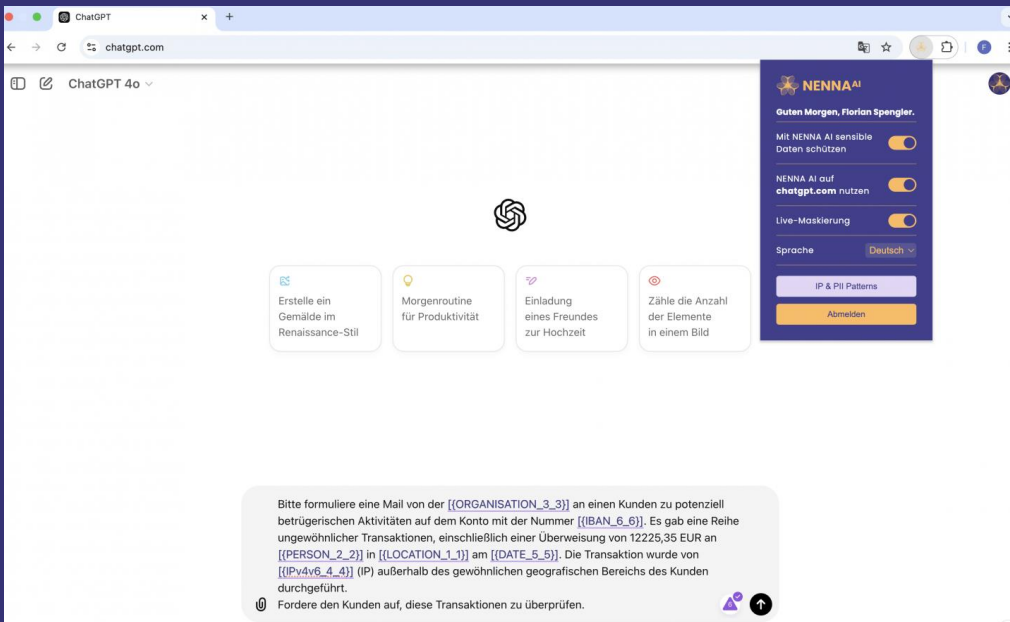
ChatGPT

chatgpt.com

ChatGPT 4o

NENNA AI

Guten Morgen, Florian Spengler.

Mit NENNA AI sensible Daten schützen

NENNA AI auf **chatgpt.com** nutzen

Live-Maskierung

Sprache Deutsch

IP & PII Patterns

Abmelden

Erstelle ein Gemälde im Renaissance-Stil

Morgenroutine für Produktivität

Einladung eines Freundes zur Hochzeit

Zähle die Anzahl der Elemente in einem Bild

Bitte formuliere eine Mail von der [{ORGANISATION_3_3}] an einen Kunden zu potenziell betrügerischen Aktivitäten auf dem Konto mit der Nummer [{IBAN_6_6}]. Es gab eine Reihe ungewöhnlicher Transaktionen, einschließlich einer Überweisung von 12225,35 EUR an [{PERSON_2_2}] in [{LOCATION_1_1}] am [{DATE_5_5}]. Die Transaktion wurde von [{IPv4v6_4_4}] (IP) außerhalb des gewöhnlichen geografischen Bereichs des Kunden durchgeführt.
Fordere den Kunden auf, diese Transaktionen zu überprüfen.